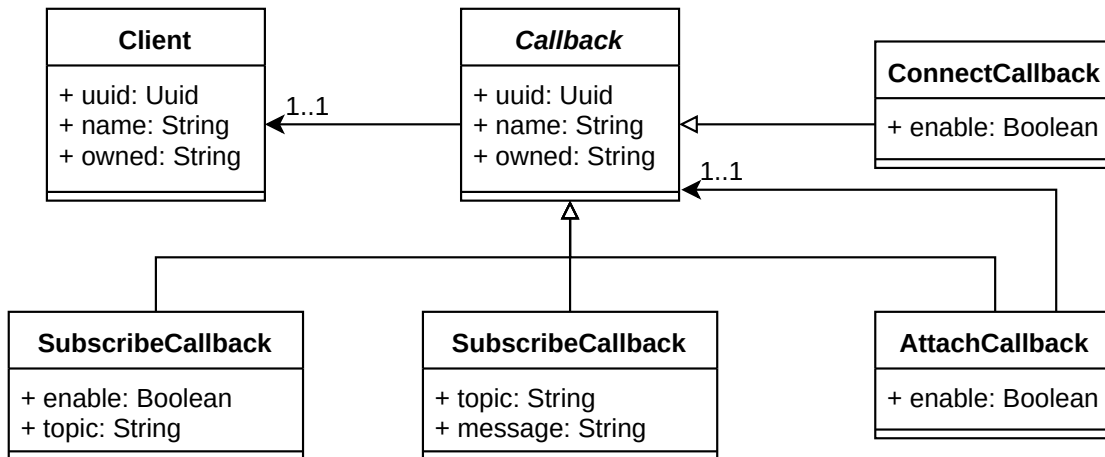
Client
+ uuid: Uuid
+ name: String
+ owned: String

1..1

Callback
+ uuid: Uuid
+ name: String
+ owned: String

ConnectCallback
+ enable: Boolean

1..1

SubscribeCallback
+ enable: Boolean
+ topic: String

SubscribeCallback
+ topic: String
+ message: String

AttachCallback
+ enable: Boolean